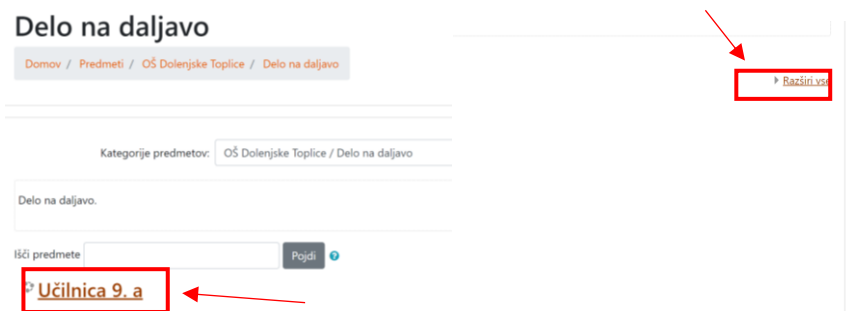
Delo na daljavo

Domov / Predmeti / OŠ Dolenjske Toplice / Delo na daljavo

Razširi vse

Kategorije predmetov: OŠ Dolenjske Toplice / Delo na daljavo

Delo na daljavo.

Išči predmete Pojdi

Učilnica 9. a